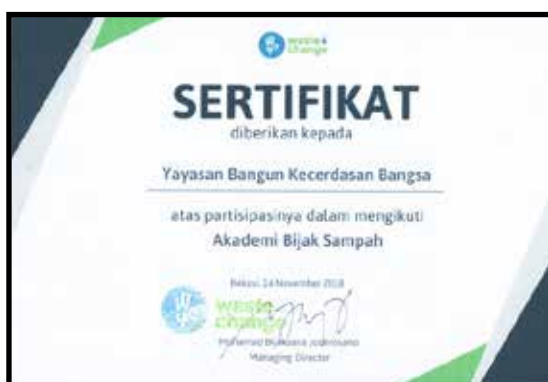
waste4change

SERTIFIKAT
diberikan kepada

Yayasan Bangun Kecerdasan Bangsa

atas partisipasinya dalam mengikuti
Akademi Bijak Sampah

Bekasi, 14 November 2018

waste4change

Mohamad Bijaksana Junerosano
Managing Director